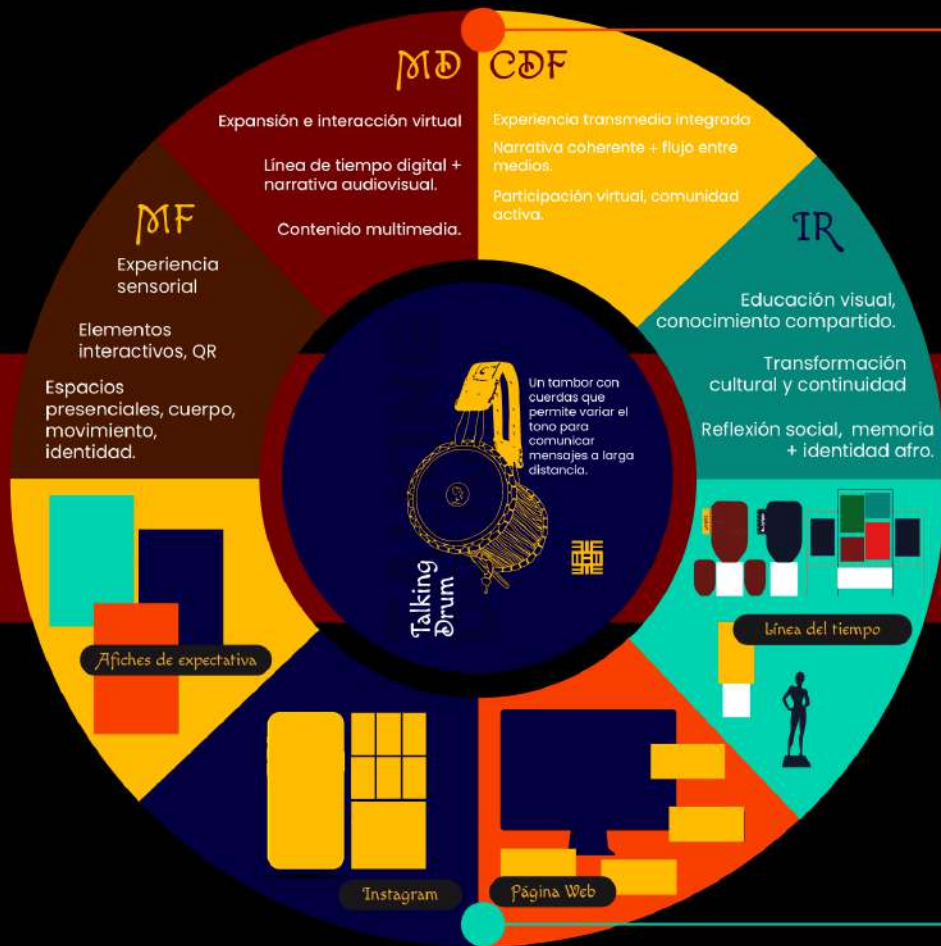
MD

Expansión e interacción virtual

Línea de tiempo digital + narrativa audiovisual.

Contenido multimedia.

CDF

Experiencia transmedia integrada

Narrativa coherente + flujo entre medios.

Participación virtual, comunidad activa.

MF

Experiencia sensorial

Elementos interactivos, QR

Espacios presenciales, cuerpo, movimiento, identidad.

IR

Educación visual, conocimiento compartido.

Transformación cultural y continuidad

Reflexión social, memoria + identidad afro.

Un tambor con cuerdas que permite variar el tono para comunicar mensajes a larga distancia.

Talking Drum

Afiches de expectativa

Línea del tiempo

Instagram

Página Web